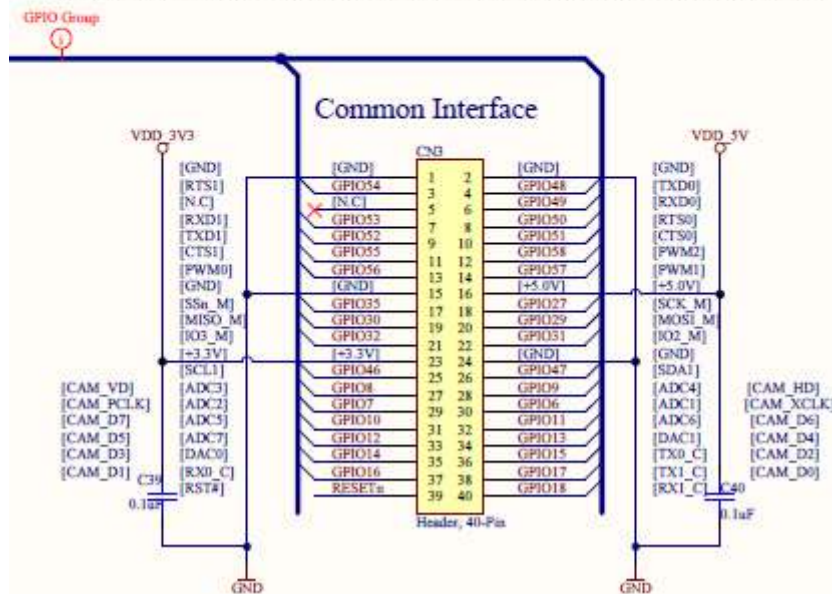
GPIO Group

Common Interface

VDD_3V3

VDD_5V

CN3

| | | | | |
|---|---|---|---|---|
| [GND] | [GND] | 1 | 2 | [GND] | [GND] |
| [RTS1] | GPIO54 | 3 | 4 | GPIO48 | [TXD0] |
| [N.C] | [N.C] | 5 | 6 | GPIO49 | [RXD0] |
| [RXD1] | GPIO53 | 7 | 8 | GPIO50 | [RTS0] |
| [TXD1] | GPIO52 | 9 | 10 | GPIO51 | [CTS0] |
| [CTS1] | GPIO55 | 11 | 12 | GPIO58 | [PWM2] |
| [PWM0] | GPIO56 | 13 | 14 | GPIO57 | [PWM1] |
| [GND] | [GND] | 15 | 16 | [+5.0V] | [+5.0V] |
| [SSn_M] | GPIO35 | 17 | 18 | GPIO27 | [SCK_M] |
| [MISO_M] | GPIO30 | 19 | 20 | GPIO29 | [MOSI_M] |
| [IO3_M] | GPIO32 | 21 | 22 | GPIO31 | [IO2_M] |
| [+3.3V] | [+3.3V] | 23 | 24 | [GND] | [GND] |
| [SCL1] | GPIO46 | 25 | 26 | GPIO47 | [SDA1] |
| [CAM_VD] [ADC3] | GPIO8 | 27 | 28 | GPIO9 | [ADC4] [CAM_HD] |
| [CAM_PCLK] [ADC2] | GPIO7 | 29 | 30 | GPIO6 | [ADC1] [CAM_XCLK] |
| [CAM_D7] [ADC5] | GPIO10 | 31 | 32 | GPIO11 | [ADC6] [CAM_D6] |
| [CAM_D5] [ADC7] | GPIO12 | 33 | 34 | GPIO13 | [DAC1] [CAM_D4] |
| [CAM_D3] [DAC0] | GPIO14 | 35 | 36 | GPIO15 | [TX0_C] [CAM_D2] |
| [CAM_D1] [RX0_C] | GPIO16 | 37 | 38 | GPIO17 | [TX1_C] [CAM_D0] |
| [RST#] | RESETn | 39 | 40 | GPIO18 | [RX1_C] |

C39
0.1uF

C40
0.1uF

Header, 40-Pin

GND

GND